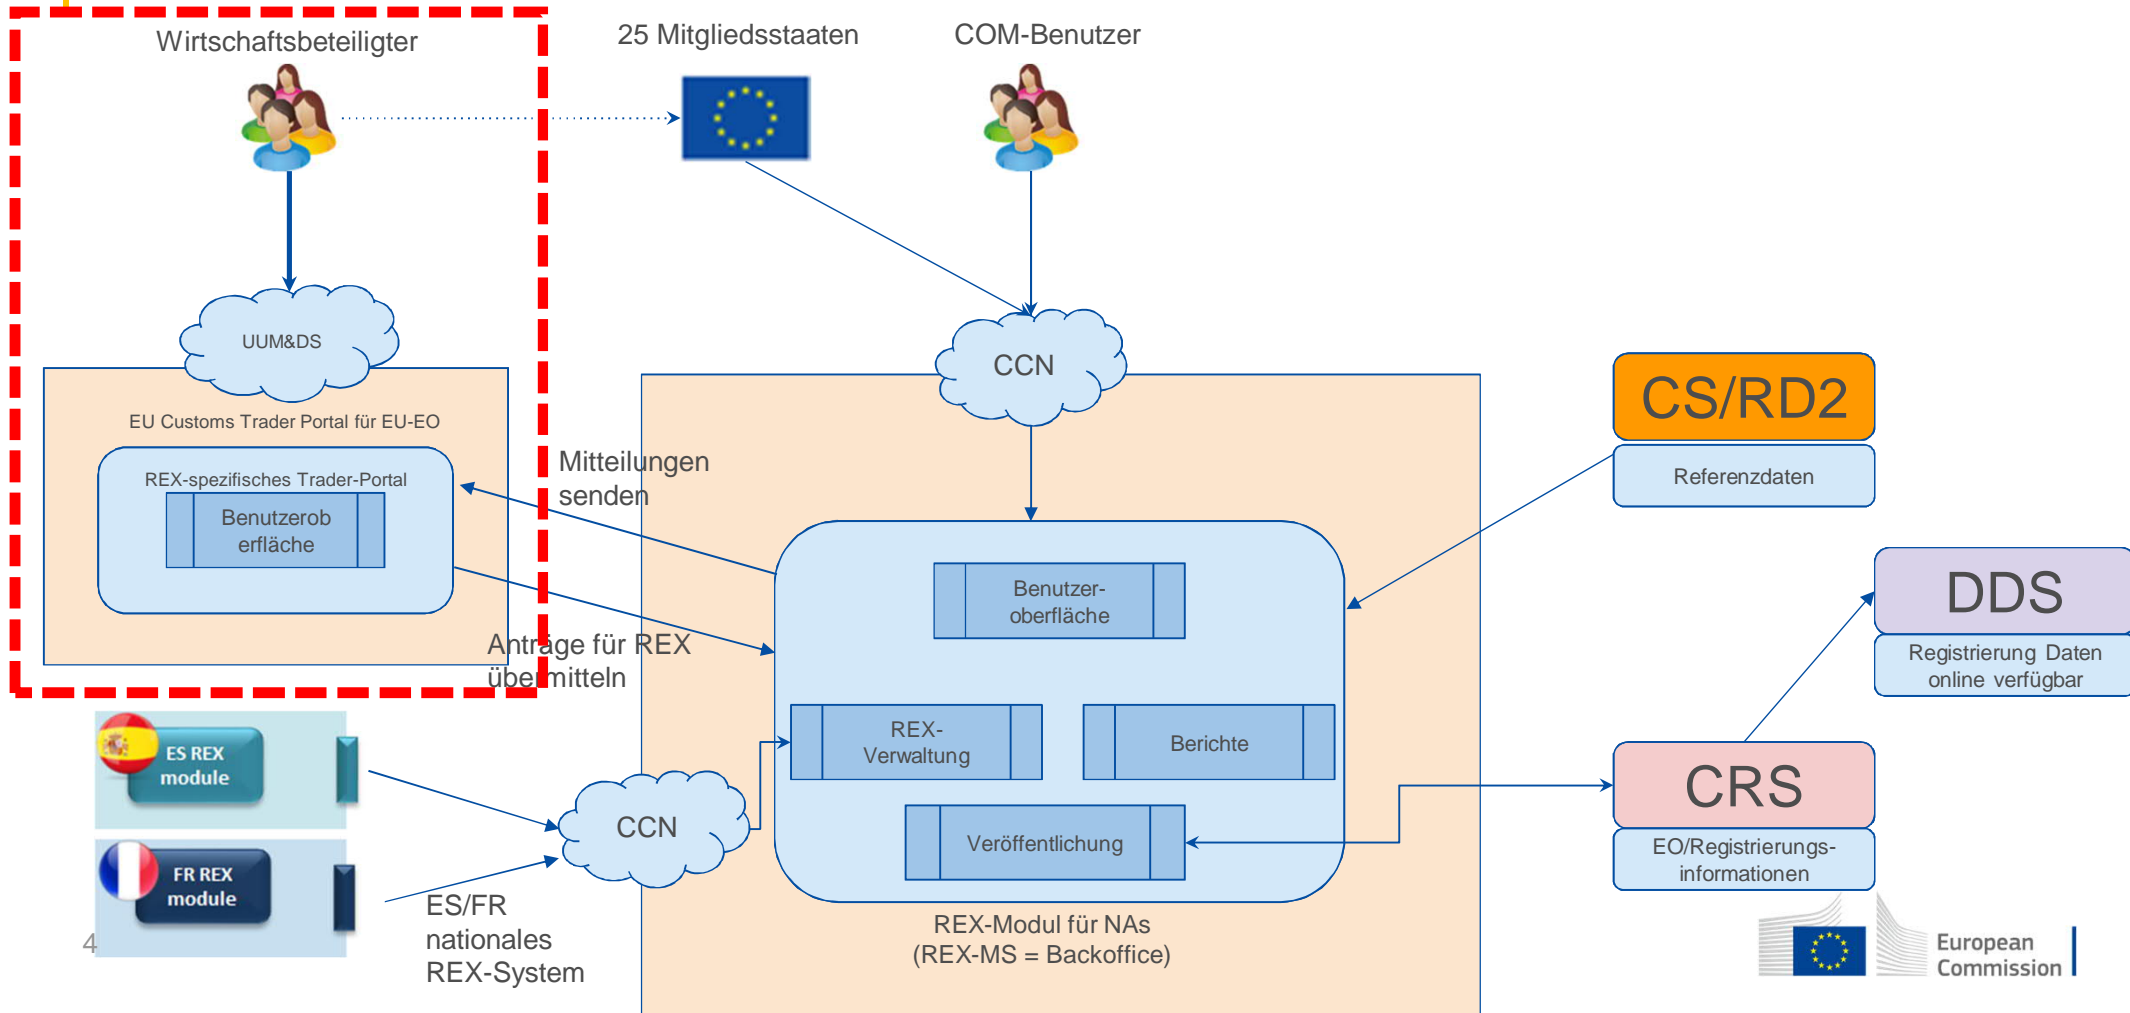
Wirtschaftsbeteiligter

25 Mitgliedsstaaten

COM-Benutzer

UUM&DS

EU Customs Trader Portal für EU-EO

REX-spezifisches Trader-Portal

Benutzeroberfläche

Mitteilungen senden

Anträge für REX übermitteln

CCN

Benutzer-oberfläche

REX-Verwaltung

Berichte

Veröffentlichung

REX-Modul für NAs (REX-MS = Backoffice)

CS/RD2

Referenzdaten

DDS

Registrierung Daten online verfügbar

CRS

EO/Registrierungs-informationen

ES REX module

FR REX module

CCN

ES/FR nationales REX-System

4

European Commission